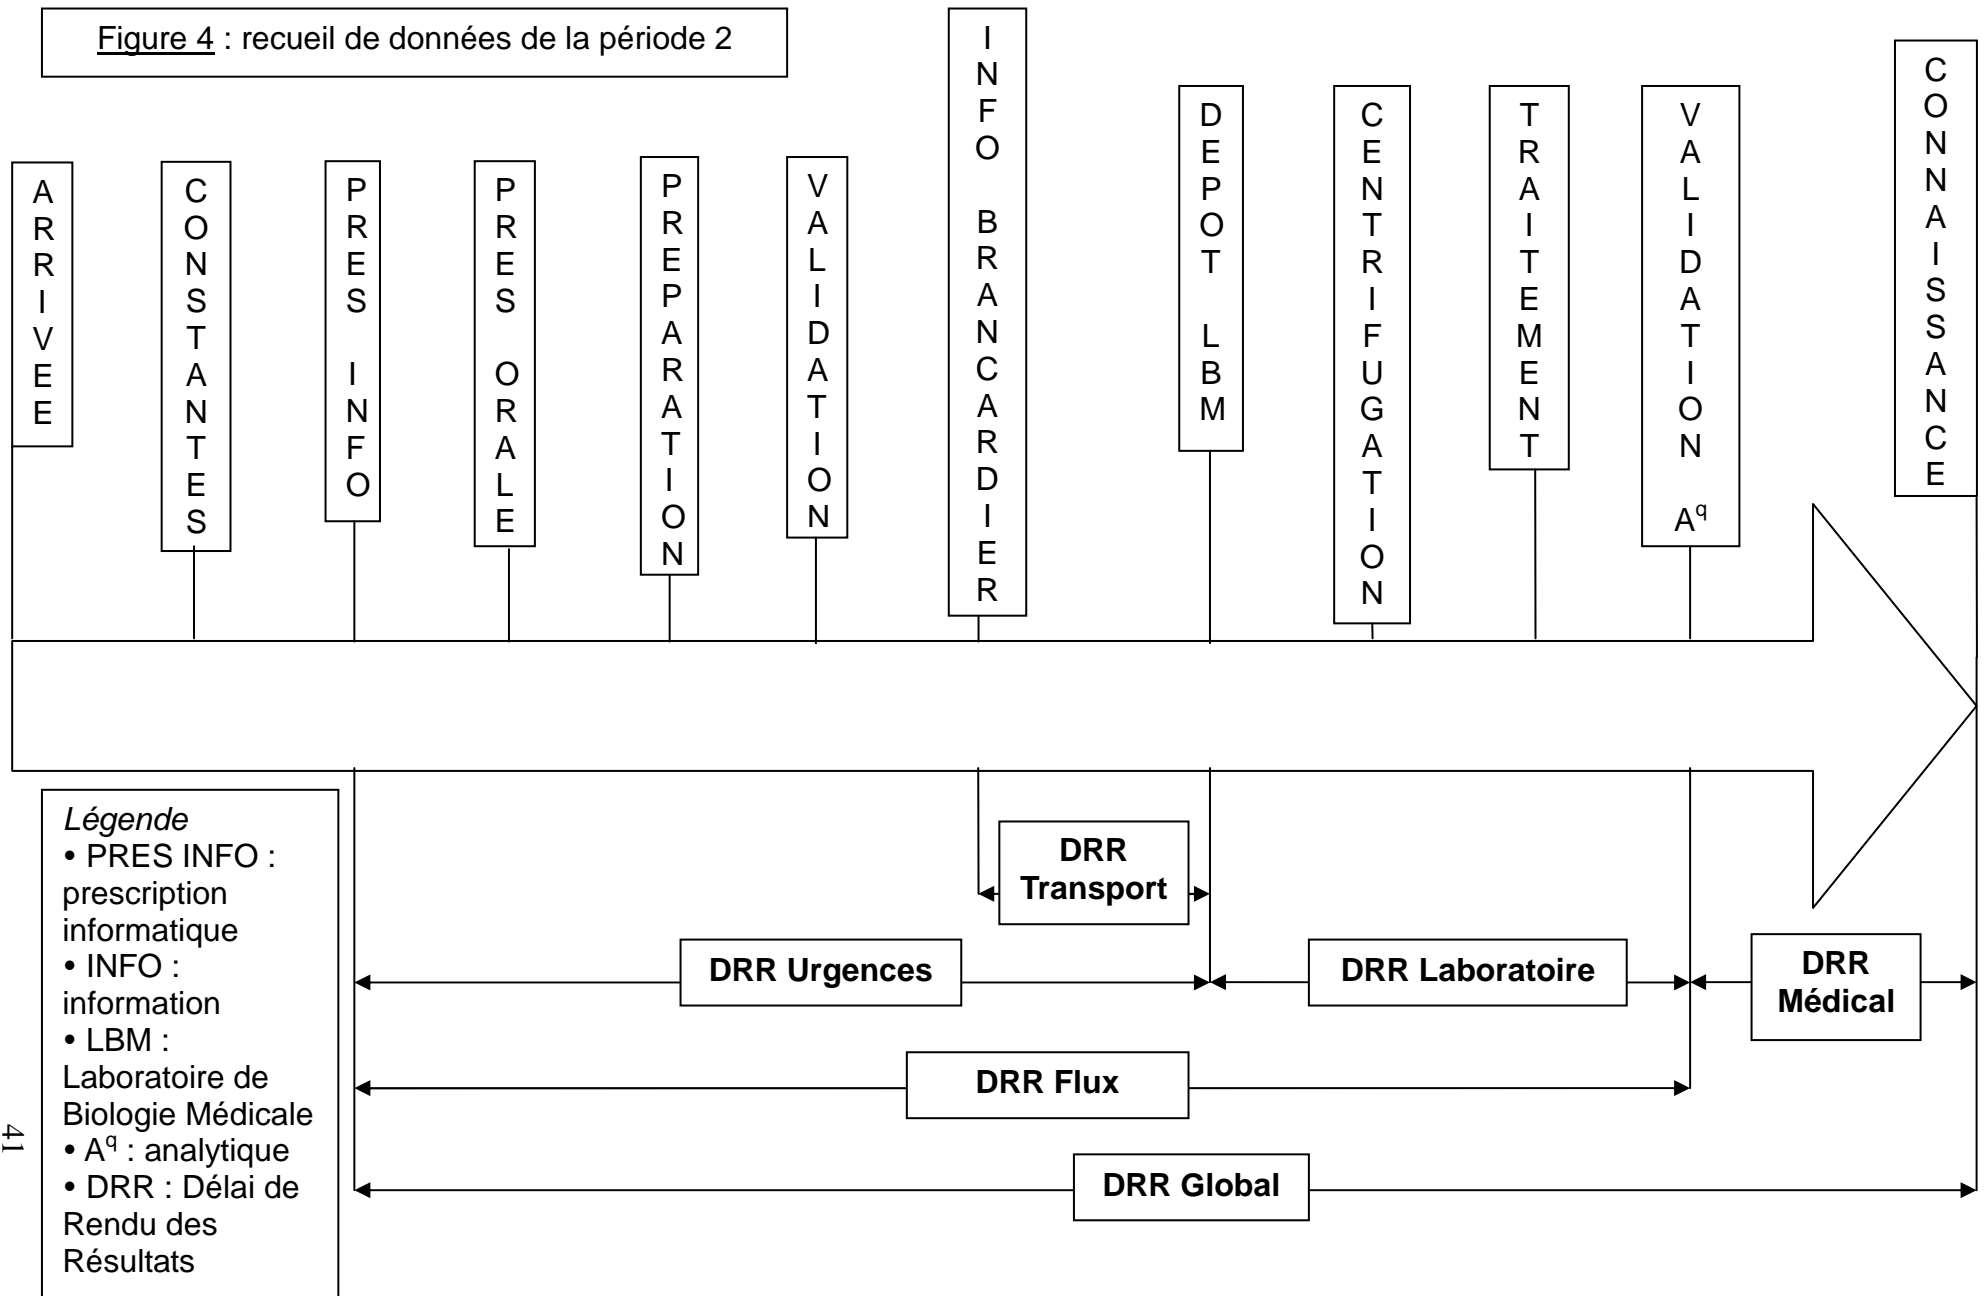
Figure 4 : recueil de données de la période 2

ARRIVEE

CONSTANTES

PRES INFO

PRES ORALE

PREPARATION

VALIDATION

INFO BRANCARDIER

DEPOT LBM

CENTRIFUGATION

TRAITEMENT

VALIDATION $A^q$

CONNAISSANCE

Légende
• PRES INFO : prescription informatique
• INFO : information
• LBM : Laboratoire de Biologie Médicale
• $A^q$ : analytique
• DRR : Délai de Rendu des Résultats

DRR Transport

DRR Urgences

DRR Laboratoire

DRR Médical

DRR Flux

DRR Global

41